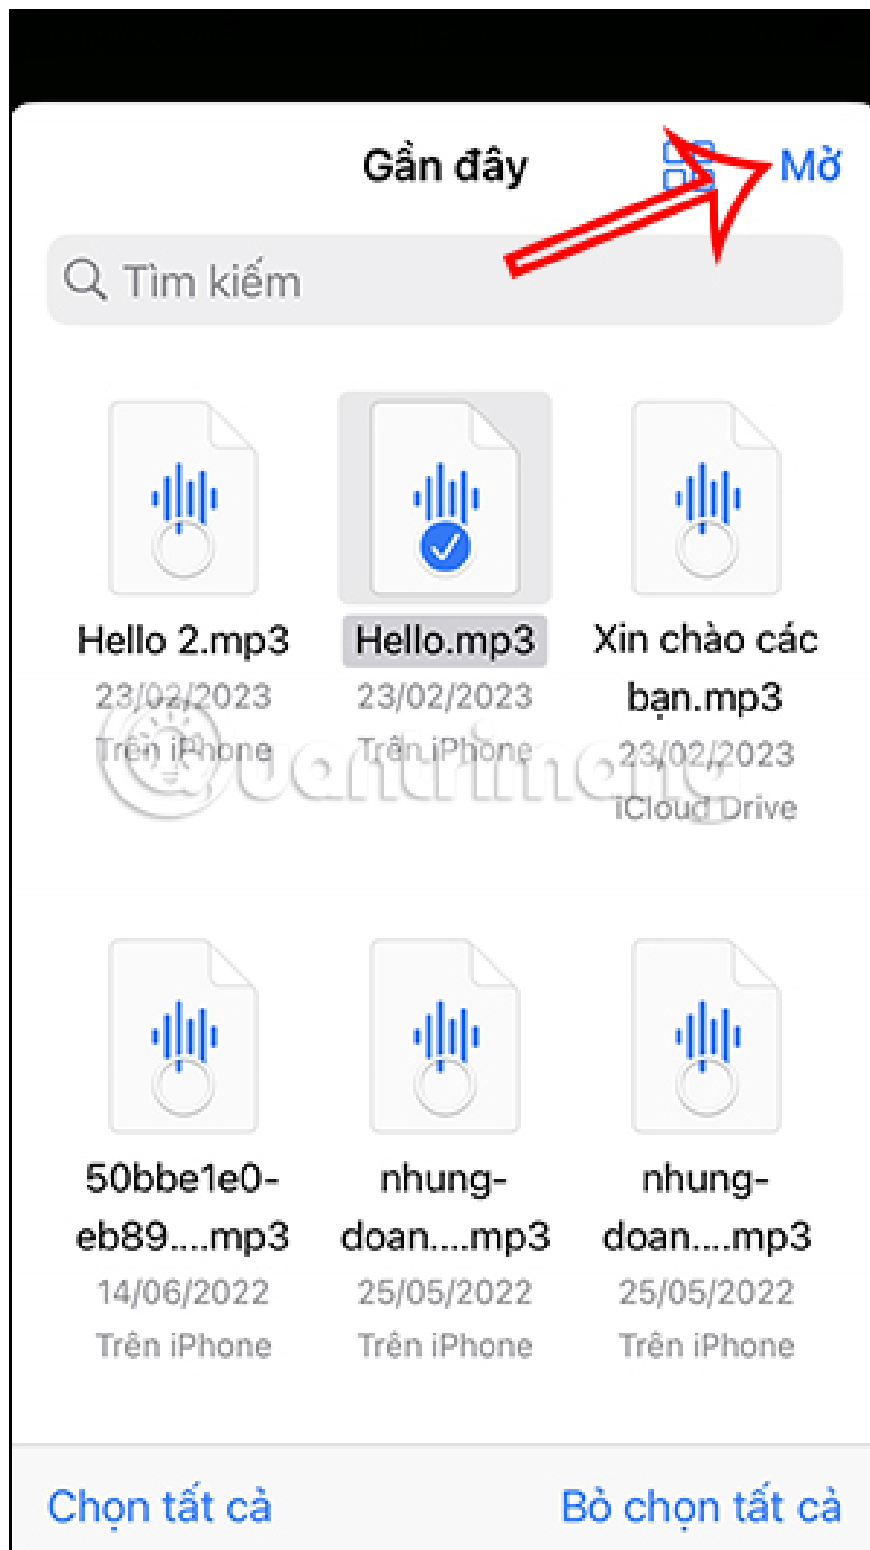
Gần đây

Mở

Tìm kiếm

Hello 2.mp3
23/02/2023
Trên iPhone

Hello.mp3
23/02/2023
Trên iPhone

Xin chào các bạn.mp3
23/02/2023
iCloud Drive

50bbe1e0-eb89....mp3
14/06/2022
Trên iPhone

nhung-doan....mp3
25/05/2022
Trên iPhone

nhung-doan....mp3
25/05/2022
Trên iPhone

Chọn tất cả

Bỏ chọn tất cả